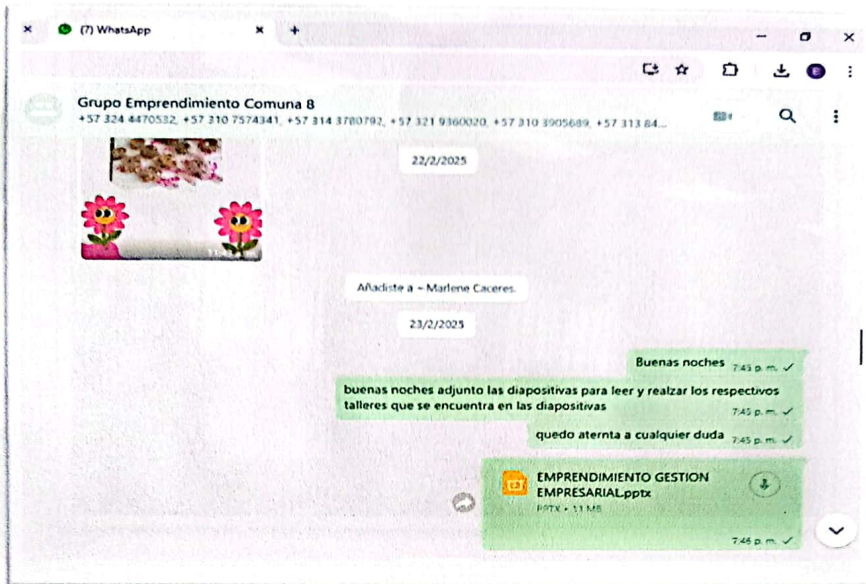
(7) WhatsApp

Grupo Emprendimiento Comuna 8
+57 324 4470532, +57 310 7574341, +57 314 3780792, +57 321 9360020, +57 310 3905689, +57 313 84...

22/2/2025

Añadiste a ~ Marlene Caceres.

23/2/2025

Buenas noches 7:43 p. m.

buenas noches adjunto las diapositivas para leer y realzar los respectivos talleres que se encuentra en las diapositivas 7:45 p. m.

quedo aternta a cualquier duda 7:45 p. m.

EMPRENDIMIENTO GESTION EMPRESARIAL.pptx
PPTX • 11 MB
7:46 p. m.